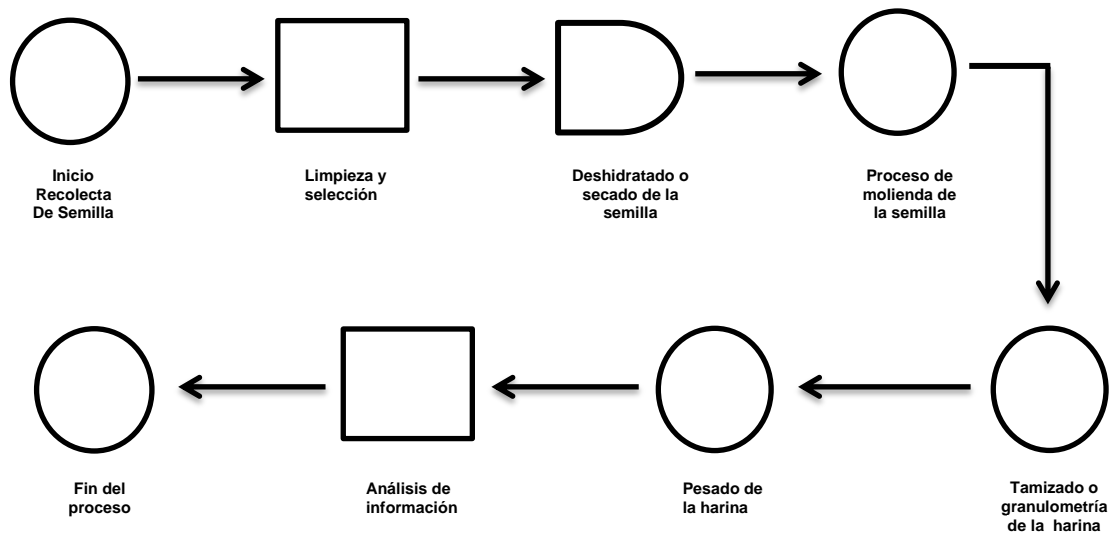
Inicio Recolecta De Semilla

Limpieza y selección

Deshidratado o secado de la semilla

Proceso de molienda de la semilla

Tamizado o granulometría de la harina

Pesado de la harina

Análisis de información

Fin del proceso